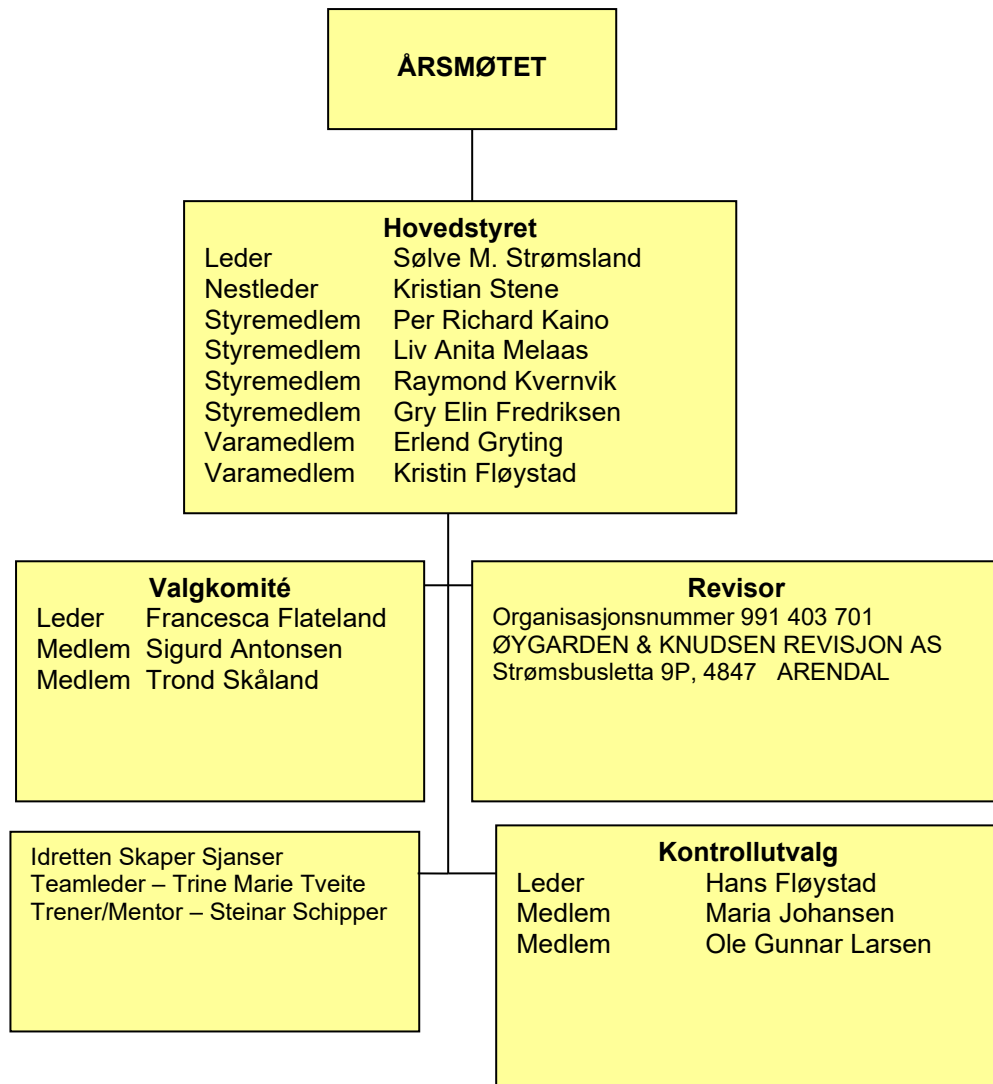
ÅRSMØTET

Hovedstyret

| | |
|---|---|
| Leder | Sølve M. Strømsland |
| Nestleder | Kristian Stene |
| Styremedlem | Per Richard Kaino |
| Styremedlem | Liv Anita Melaas |
| Styremedlem | Raymond Kvernvik |
| Styremedlem | Gry Elin Fredriksen |
| Varamedlem | Erlend Gryting |
| Varamedlem | Kristin Fløystad |

Valgkomité

| | |
|---|---|
| Leder | Francesca Flateland |
| Medlem | Sigurd Antonsen |
| Medlem | Trond Skåland |

Revisor
Organisasjonsnummer 991 403 701
ØYGARDEN & KNUDSEN REVISJON AS
Strømsbusletta 9P, 4847 ARENDAL

Idretten Skaper Sjanser
Teamleder – Trine Marie Tveite
Trener/Mentor – Steinar Schipper

Kontrollutvalg

| | |
|---|---|
| Leder | Hans Fløystad |
| Medlem | Maria Johansen |
| Medlem | Ole Gunnar Larsen |